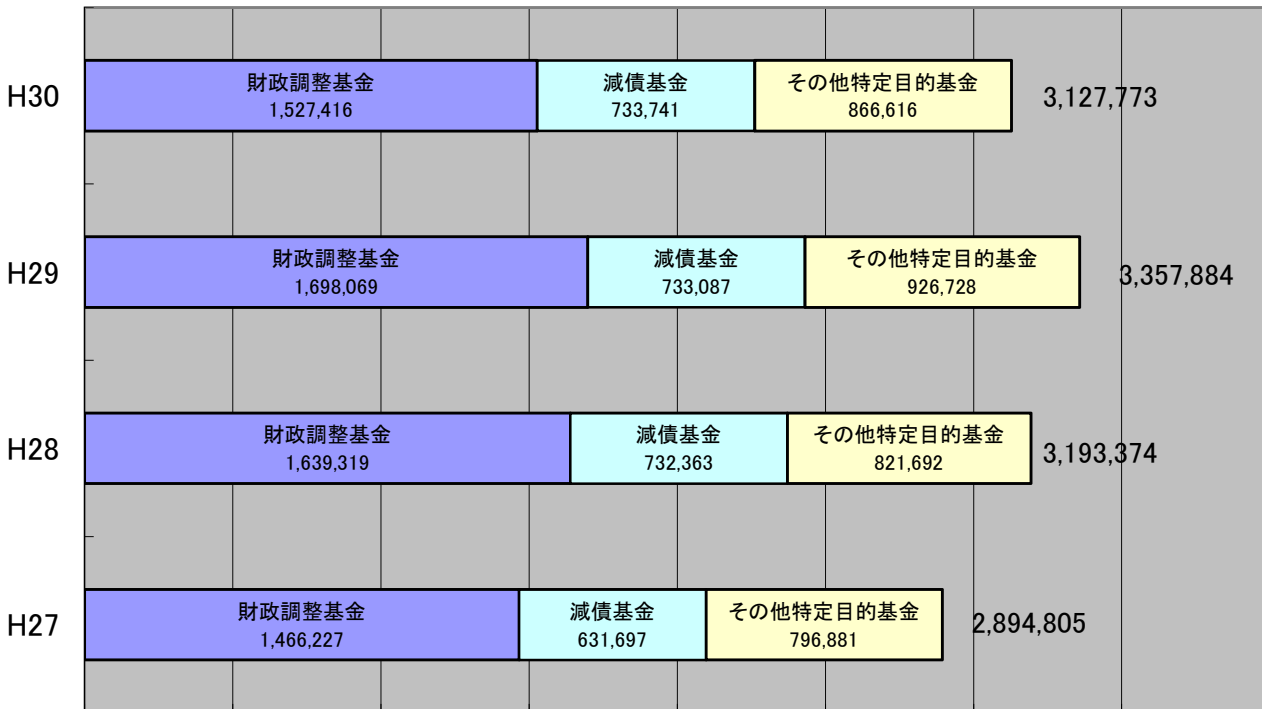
H30
財政調整基金
1,527,416
減債基金
733,741
その他特定目的基金
866,616
3,127,773

H29
財政調整基金
1,698,069
減債基金
733,087
その他特定目的基金
926,728
3,357,884

H28
財政調整基金
1,639,319
減債基金
732,363
その他特定目的基金
821,692
3,193,374

H27
財政調整基金
1,466,227
減債基金
631,697
その他特定目的基金
796,881
2,894,805